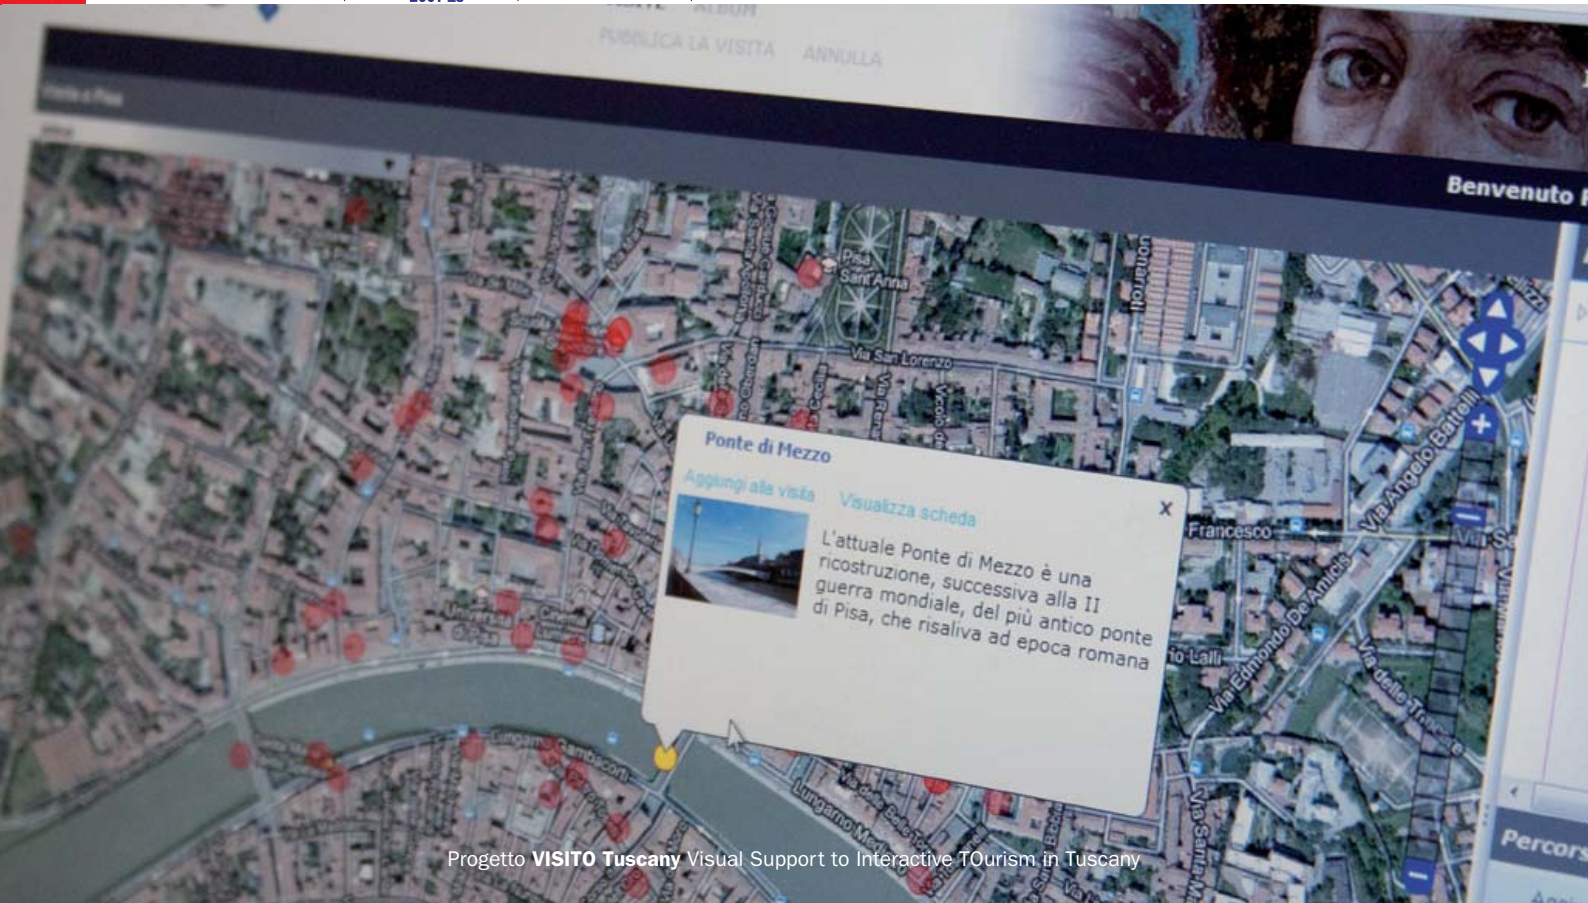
PUBBLICA LA VISITA ANNULLA

Visita a Pisa

Benvenuto

Pisa Sant'Anna

Via San Lorenzo

Ponte di Mezzo

Aggiungi alla visita

Visualizza scheda

X

L'attuale Ponte di Mezzo è una ricostruzione, successiva alla II guerra mondiale, del più antico ponte di Pisa, che risaliva ad epoca romana

Francesco

Via Angelo Battelli

Via Edmondo De Amicis

Via delle Trincee

Lungarno Mediceo

Via Santa Marta

Percors

Progetto VISITO Tuscany Visual Support to Interactive TOurism in Tuscany